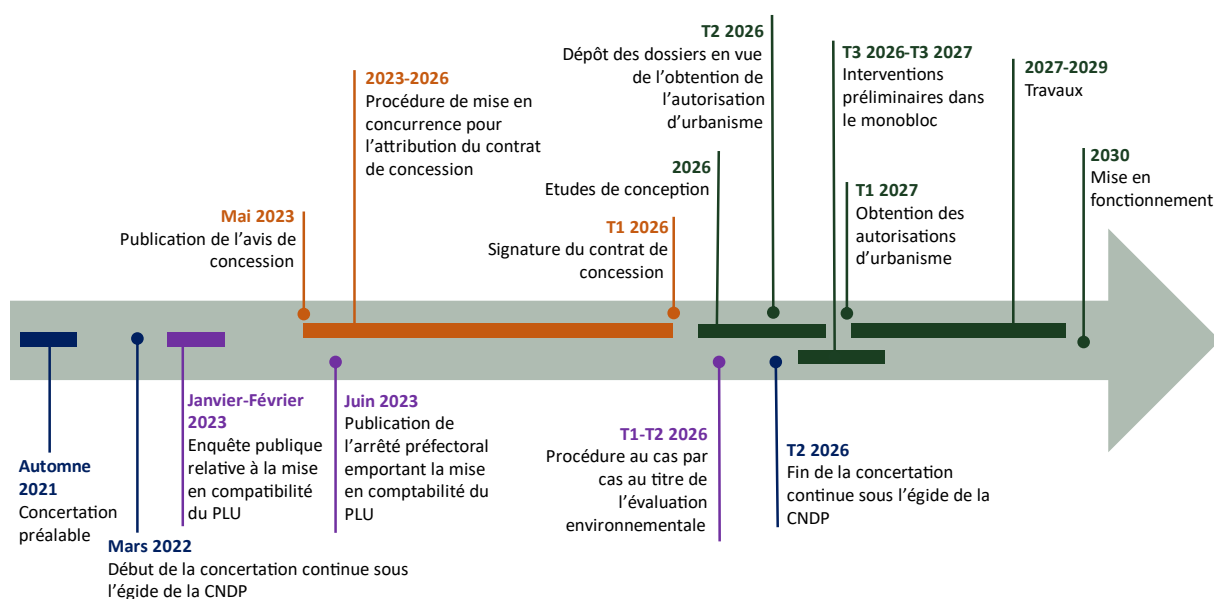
T2 2026
Dépôt des dossiers en vue de l'obtention de l'autorisation d'urbanisme

T3 2026-T3 2027
Interventions préliminaires dans le monobloc

2027-2029
Travaux

2023-2026
Procédure de mise en concurrence pour l'attribution du contrat de concession

2026
Etudes de conception

2030
Mise en fonctionnement

T1 2027
Obtention des autorisations d'urbanisme

Mai 2023
Publication de l'avis de concession

T1 2026
Signature du contrat de concession

Janvier-Février 2023
Enquête publique relative à la mise en compatibilité du PLU

Juin 2023
Publication de l'arrêté préfectoral emportant la mise en comptabilité du PLU

T1-T2 2026
Procédure au cas par cas au titre de l'évaluation environnementale

T2 2026
Fin de la concertation continue sous l'égide de la CNDP

Automne 2021
Concertation préalable

Mars 2022
Début de la concertation continue sous l'égide de la CNDP